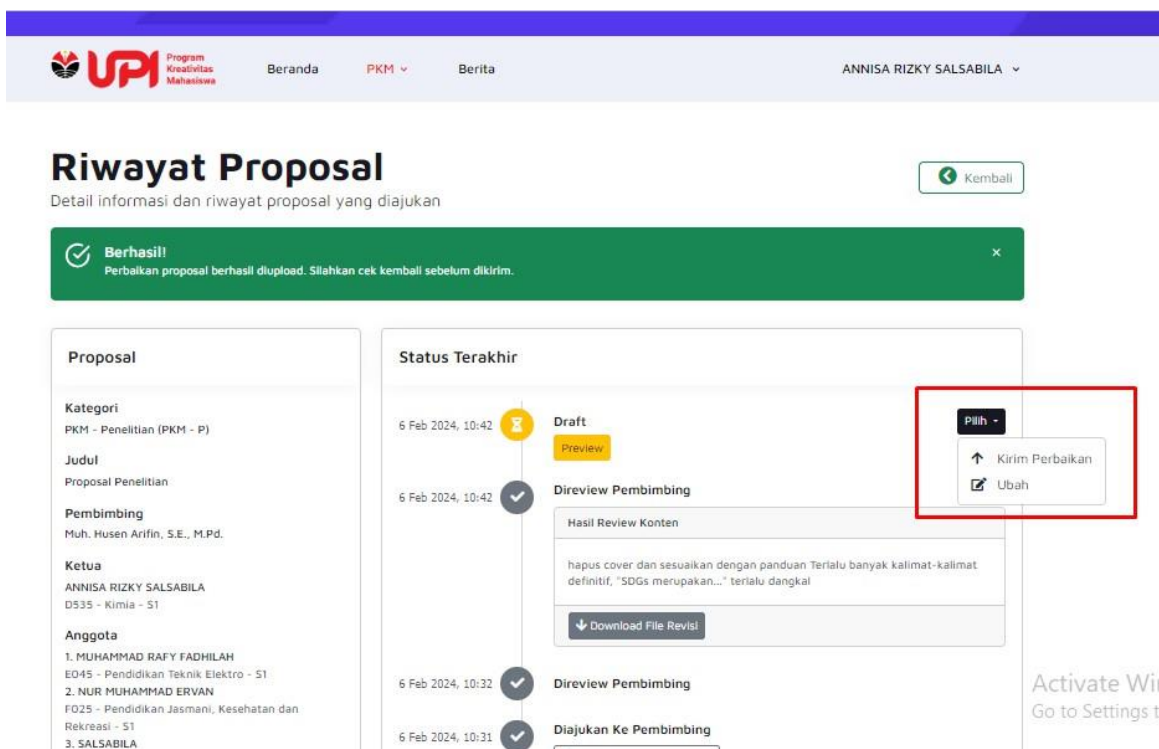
UPI Program Kreativitas Mahasiswa

Beranda PKM Berita

ANNISA RIZKY SALSABILA

# Riwayat Proposal
Detail informasi dan riwayat proposal yang diajukan

Kembali

Berhasil!
Perbaikan proposal berhasil diupload. Silahkan cek kembali sebelum dikirim.

×

Proposal

Kategori
PKM - Penelitian (PKM - P)

Judul
Proposal Penelitian

Pembimbing
Muh. Husen Arifin, S.E., M.Pd.

Ketua
ANNISA RIZKY SALSABILA
D535 - Kimia - S1

Anggota
1. MUHAMMAD RAFY FADHILAH
E045 - Pendidikan Teknik Elektro - S1
2. NUR MUHAMMAD ERVAN
F025 - Pendidikan Jasmani, Kesehatan dan Rekreasi - S1
3. SALSABILA

Status Terakhir

6 Feb 2024, 10:42
Draft
Preview

Pilih
Kirim Perbaikan
Ubah

6 Feb 2024, 10:42
Direview Pembimbing
Hasil Review Konten
hapus cover dan sesuaikan dengan panduan Terlalu banyak kalimat-kalimat definitif, "SDGs merupakan..." terlalu dangkal
Download File Revisi

6 Feb 2024, 10:32
Direview Pembimbing

6 Feb 2024, 10:31
Diajukan Ke Pembimbing

Activate Wi
Go to Settings t